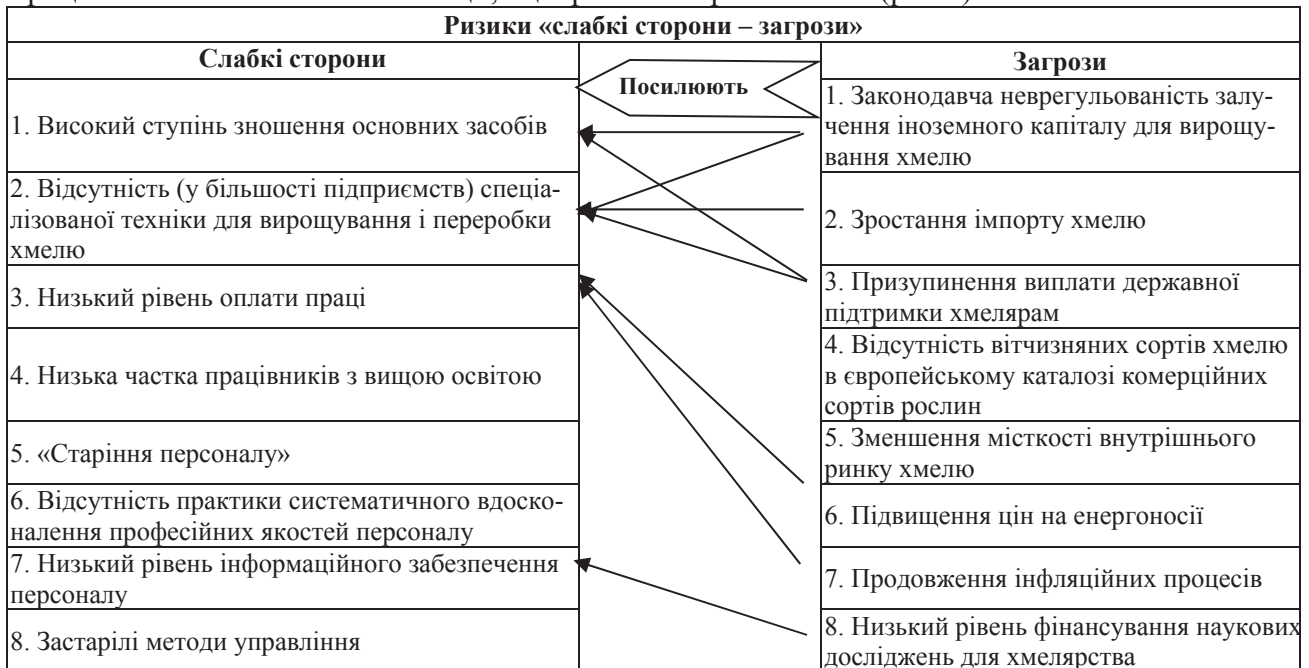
Ризики «слабкі сторони – загрози»

| Слабкі сторони | | Загрози |
|---|---|---|
| 1. Високий ступінь зношення основних засобів | Посилюють | 1. Законодавча неврегульованість залучення іноземного капіталу для вирощування хмелю |
| 2. Відсутність (у більшості підприємств) спеціалізованої техніки для вирощування і переробки хмелю | | 2. Зростання імпорту хмелю |
| 3. Низький рівень оплати праці | | 3. Призупинення виплати державної підтримки хмелярам |
| 4. Низька частка працівників з вищою освітою | | 4. Відсутність вітчизняних сортів хмелю в європейському каталозі комерційних сортів рослин |
| 5. «Старіння персоналу» | | 5. Зменшення місткості внутрішнього ринку хмелю |
| 6. Відсутність практики систематичного вдосконалення професійних якостей персоналу | | 6. Підвищення цін на енергоносії |
| 7. Низький рівень інформаційного забезпечення персоналу | | 7. Продовження інфляційних процесів |
| 8. Застарілі методи управління | | 8. Низький рівень фінансування наукових досліджень для хмелярства |